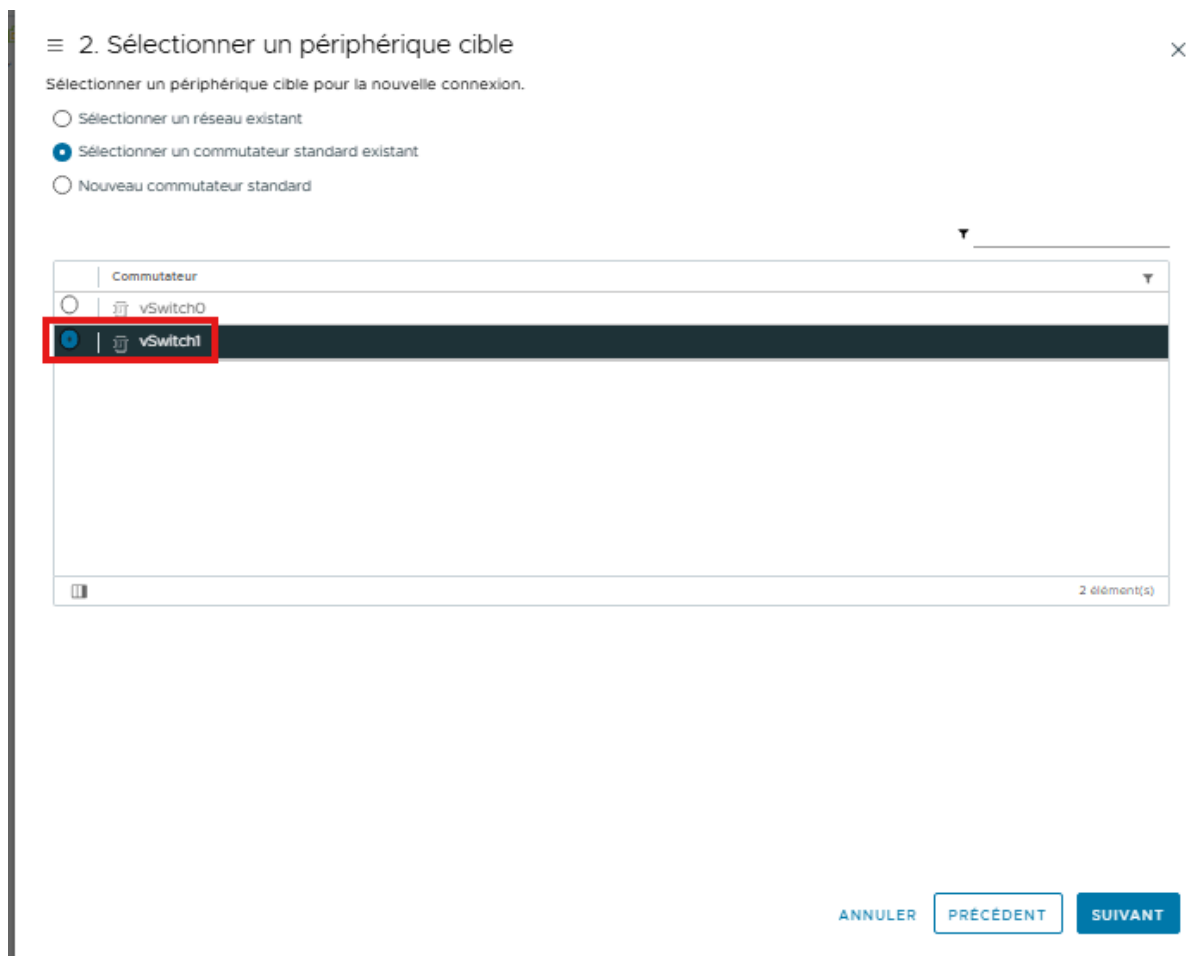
2. Sélectionner un périphérique cible

Sélectionner un périphérique cible pour la nouvelle connexion.

Sélectionner un réseau existant

Sélectionner un commutateur standard existant

Nouveau commutateur standard

| | Commutateur |
|---|---|
| | vSwitch0 |
| | vSwitch1 |

2 élément(s)

ANNULER PRÉCÉDENT SUIVANT